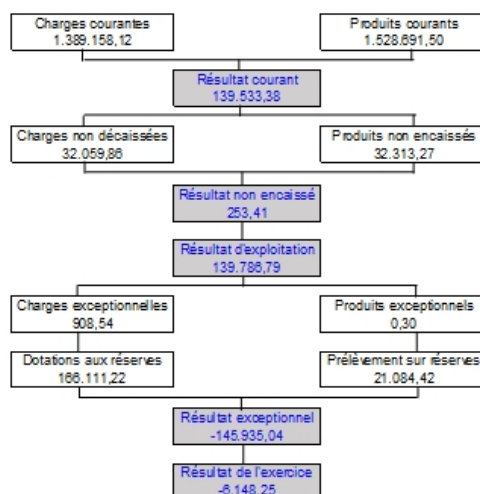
Charges courantes
1.389.158,12

Produits courants
1.528.691,50

Résultat courant
139.533,38

Charges non décaissées
32.059,86

Produits non encaissés
32.313,27

Résultat non encaissé
253,41

Résultat d'exploitation
139.786,79

Charges exceptionnelles
908,54

Produits exceptionnels
0,30

Dotations aux réserves
166.111,22

Prélèvement sur réserves
21.084,42

Résultat exceptionnel
-145.935,04

Résultat de l'exercice
-6.148,25